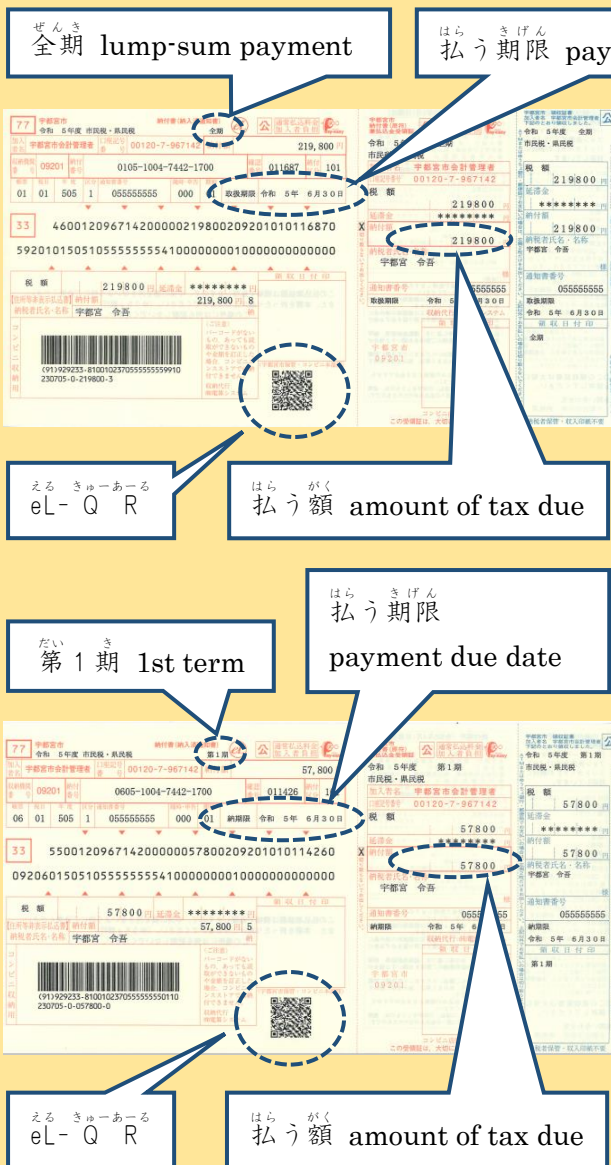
ぜんき
全期 lump-sum payment

はら きげん
払う期限 pay

77 宇都宮市 令和 5年度 市民税・県民税 納付書(納入済通知書) 全期

宇都宮市会計管理者 00120-7-967142 219,800

09201 0105-1004-7442-1700 011687 101

01 01 505 1 055555555 000 取扱期限 令和 5年 6月30日

33 460012096714200000219800209201010116870

592010150510555555554100000000000000000000

税額 219800 延滞金 ********

納付額 219,800 8

宇都宮 令吾

(91)929233-810010237055555559910
230705-0-219800-3

令和 5年度 市民税・県民税 全期
宇都宮市会計管理者 00120-7-967142
税額 219800
延滞金 ********
納付額 219800
宇都宮 令吾
取扱期限 令和 5年 6月30日

える きゅーあーる
eL- Q R

はら がく
払う額 amount of tax due

はら きげん
払う期限

payment due date

だい き
第1期 1st term

77 宇都宮市 令和 5年度 市民税・県民税 納付書(納入済通知書) 第1期

宇都宮市会計管理者 00120-7-967142 57,800

09201 0605-1004-7442-1700 011426 1

06 01 505 1 055555555 000 01 納期限 令和 5年 6月30日

33 550012096714200000057800209201010114260

092060150510555555554100000000000000000000

税額 57800 延滞金 ********

納付額 57,800 5

宇都宮 令吾

(91)929233-810010237055555550110
230705-0-057800-0

令和 5年度 市民税・県民税 第1期
宇都宮市会計管理者 00120-7-967142
税額 57800
延滞金 ********
納付額 57800
宇都宮 令吾
055555555
納期限 令和 5年 6月30日
第1期

える きゅーあーる
eL- Q R

はら がく
払う額 amount of tax due